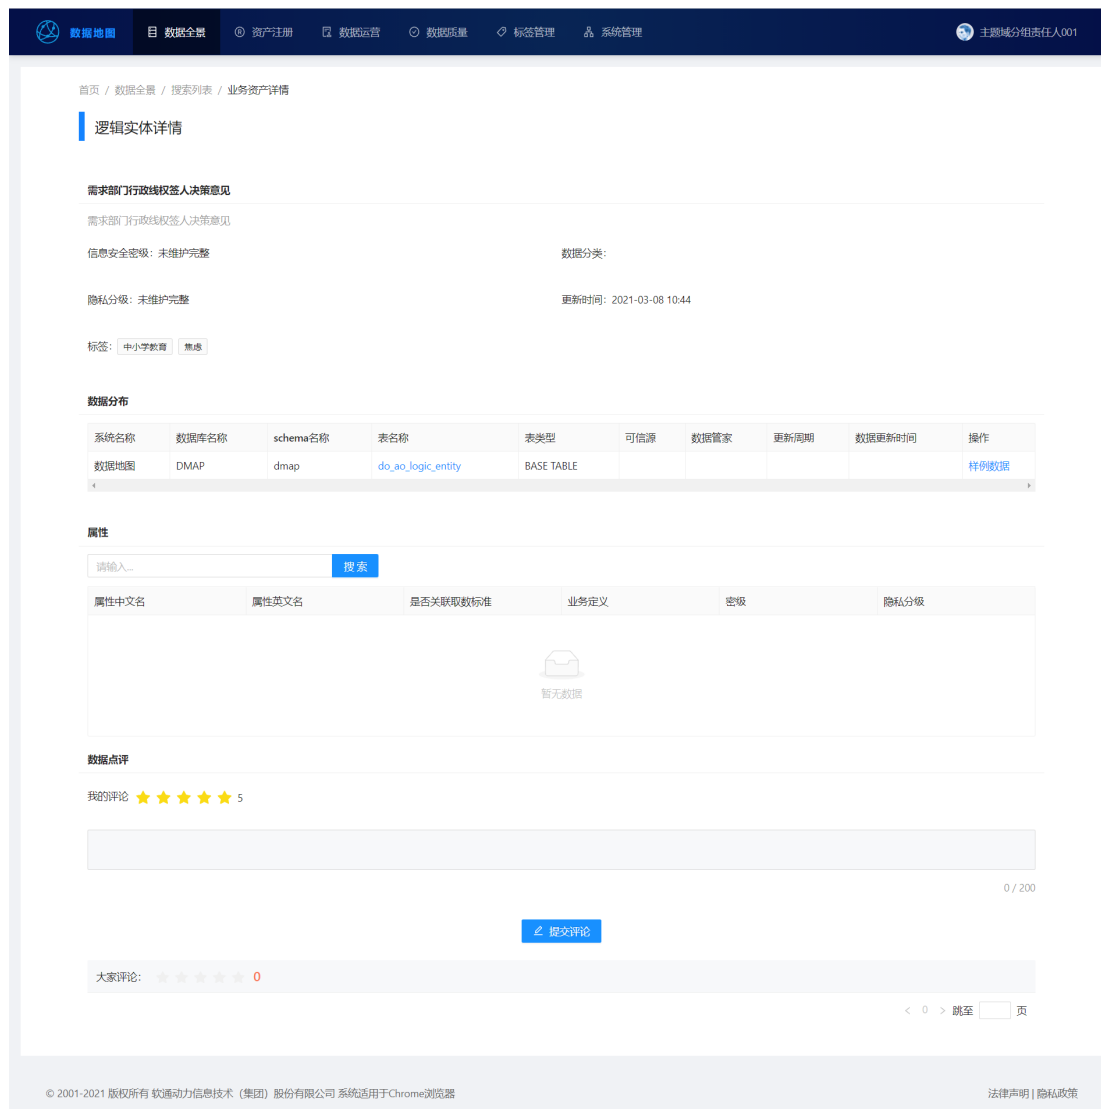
数据地图 数据全景 资产注册 数据运营 数据质量 标签管理 系统管理 主题域分组责任人001

首页 / 数据全景 / 搜索列表 / 业务资产详情

逻辑实体详情

需求部门行政线权签人决策意见

需求部门行政线权签人决策意见

信息安全密级：未维护完整

数据分类：

隐私分级：未维护完整

更新时间：2021-03-08 10:44

标签：中小学教育 焦虑

数据分布

| 系统名称 | 数据库名称 | schema名称 | 表名称 | 表类型 | 可信源 | 数据管家 | 更新周期 | 数据更新时间 | 操作 |
|---|---|---|---|---|---|---|---|---|---|
| 数据地图 | DMAP | dmap | do_ao_logic_entity | BASE TABLE | | | | | 样例数据 |

属性

请输入... 搜索

| 属性中文名 | 属性英文名 | 是否关联取数标准 | 业务定义 | 密级 | 隐私分级 |
|---|---|---|---|---|---|

暂无数据

数据点评

我的评论 5

0 / 200

提交评论

大家评论： 0

< 0 > 跳至 页

© 2001-2021 版权所有 软通动力信息技术（集团）股份有限公司 系统适用于Chrome浏览器

法律声明 | 隐私政策